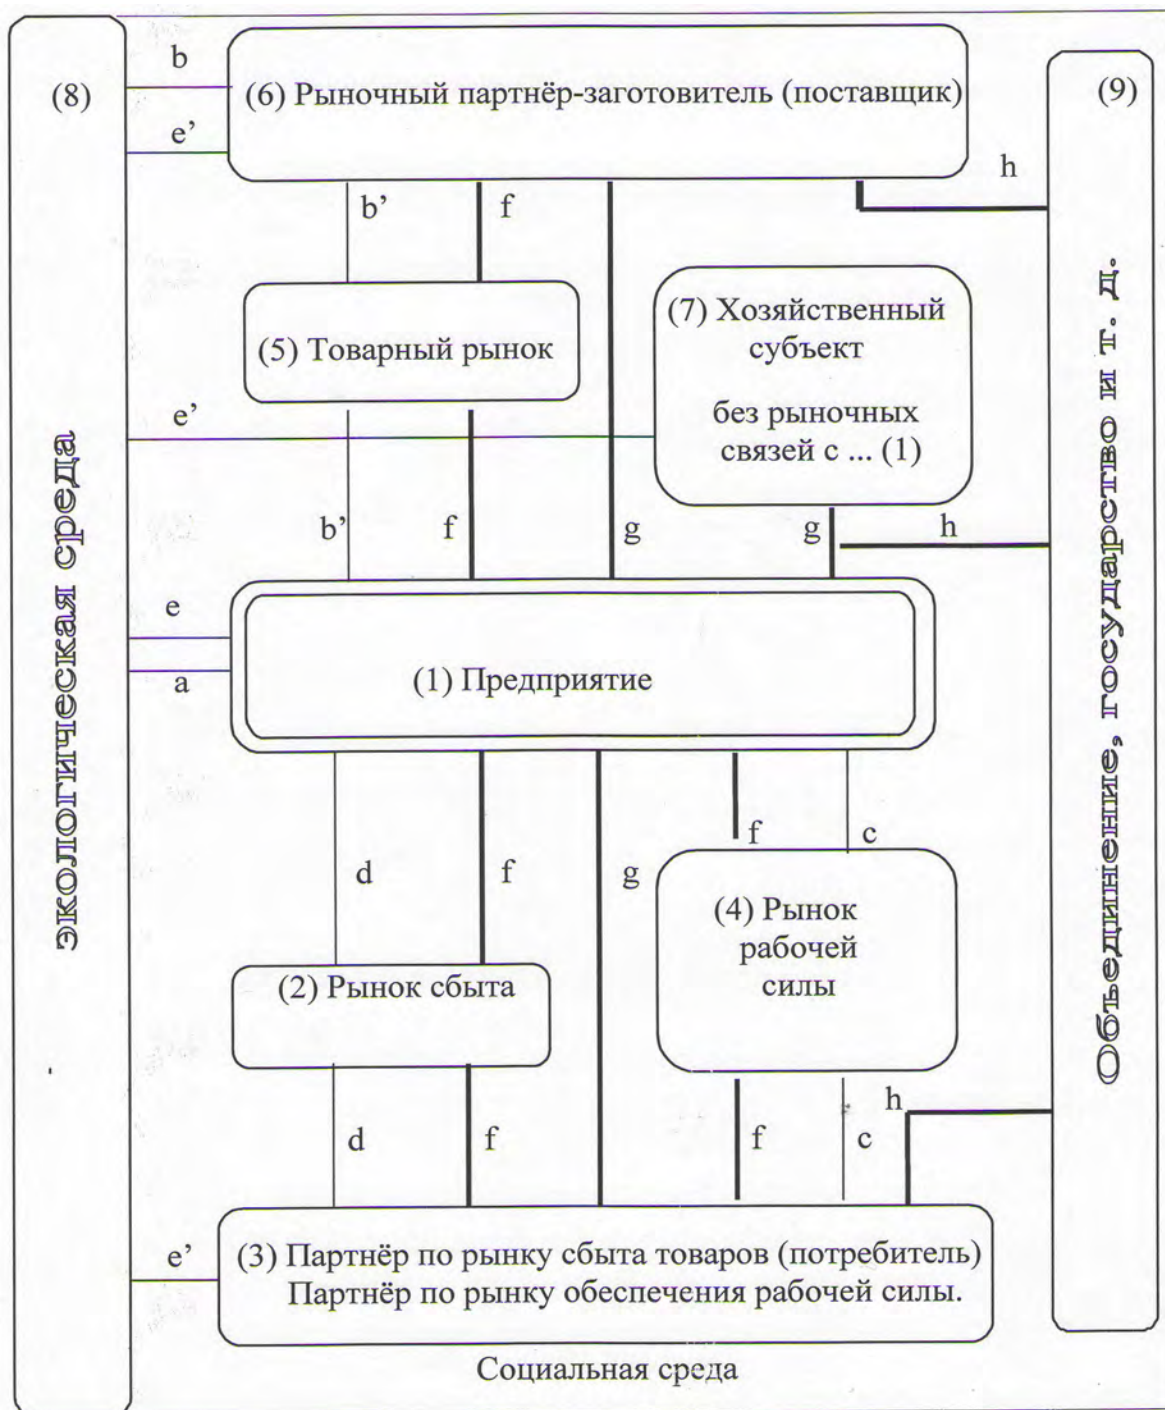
(8)

b

(6) Рыночный партнёр-заготовитель (поставщик)

(9)

e'

h

b'

f

(5) Товарный рынок

(7) Хозяйственный субъект

без рыночных связей с ... (1)

e'

b'

f

g

g

h

e

a

(1) Предприятие

экологическая среда

Объединение, государство и т. д.

f

c

d

f

g

(4) Рынок рабочей силы

(2) Рынок сбыта

h

d

f

f

c

e'

(3) Партнёр по рынку сбыта товаров (потребитель) Партнёр по рынку обеспечения рабочей силы.

Социальная среда